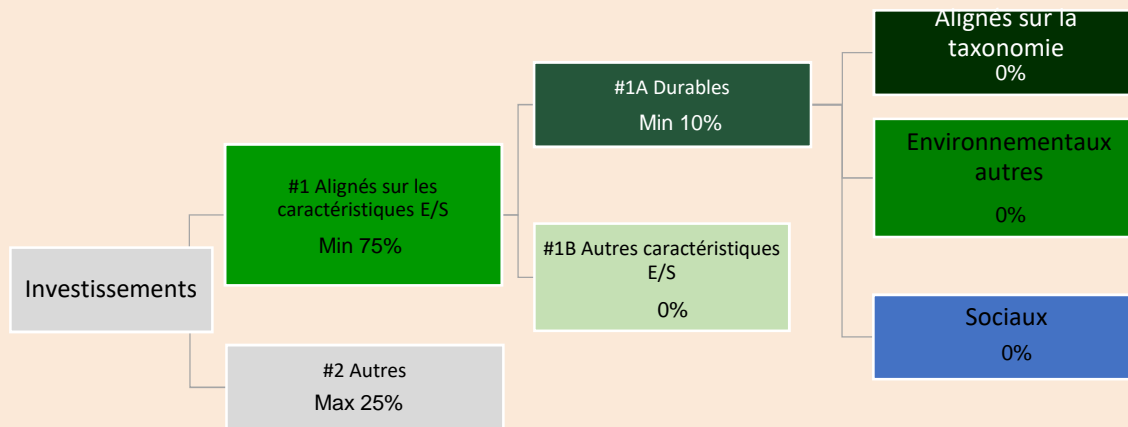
Investissements

#1 Alignés sur les caractéristiques E/S
Min 75%

#2 Autres
Max 25%

#1A Durables
Min 10%

#1B Autres caractéristiques E/S
0%

Alignés sur la taxonomie
0%

Environnementaux autres
0%

Sociaux
0%